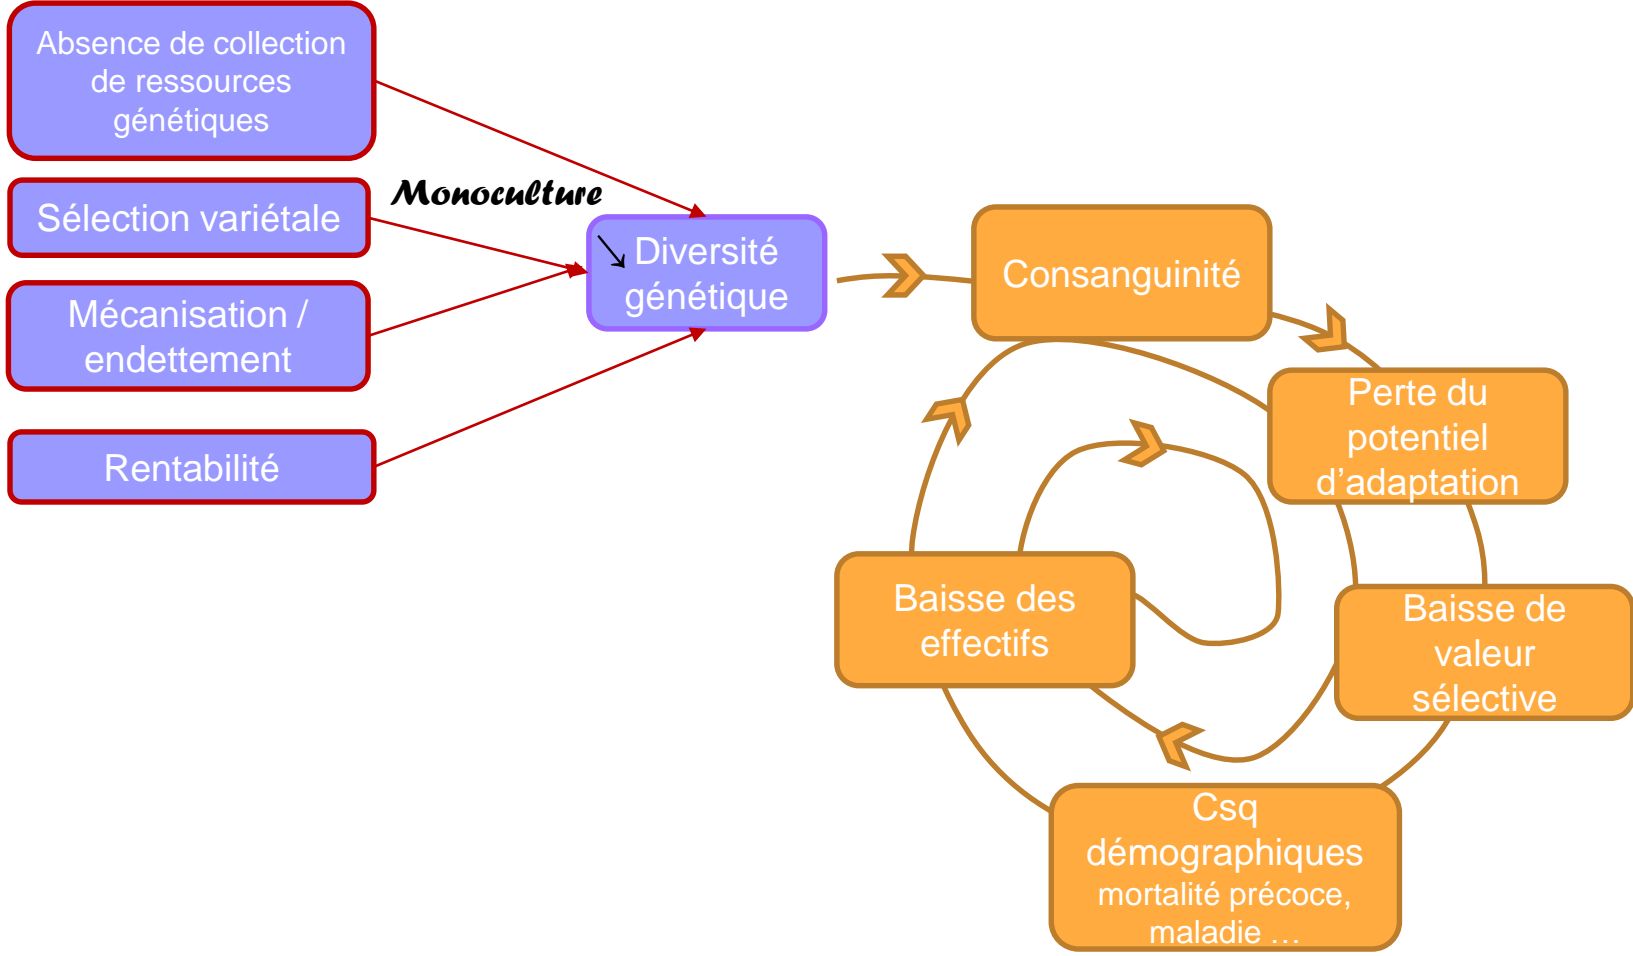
Absence de collection de ressources génétiques

Sélection variétale

Mécanisation / endettement

Rentabilité

Monoculture

↘ Diversité génétique

Consanguinité

Perte du potentiel d'adaptation

Baisse de valeur sélective

Csq démographiques mortalité précoce, maladie …

Baisse des effectifs